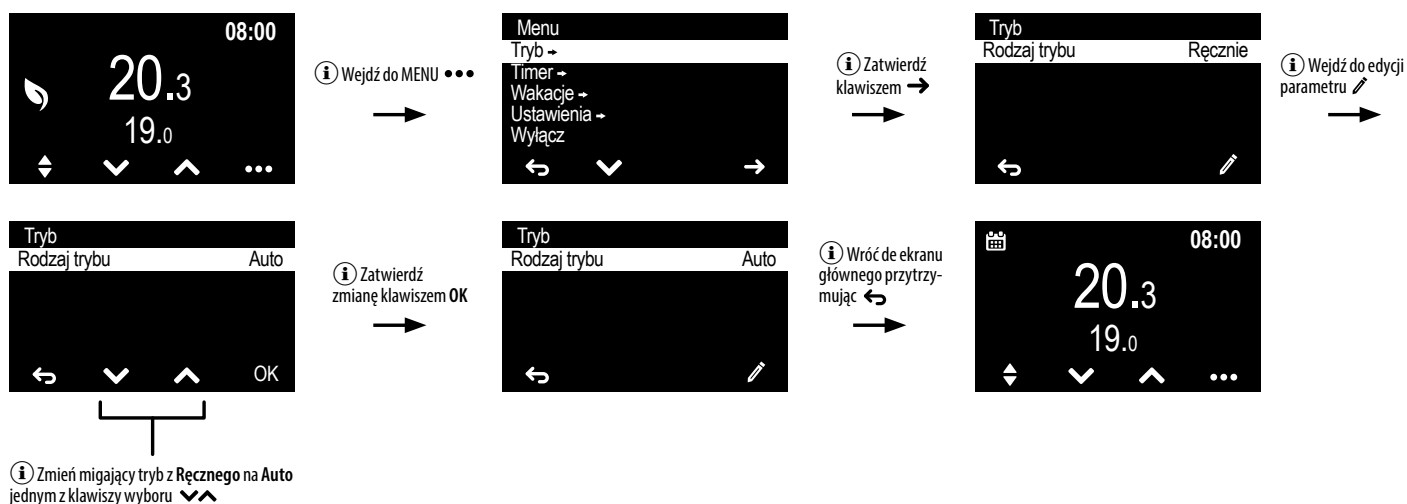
08:00
20.3
19.0
•••

Wejdź do MENU •••

Menu
Tryb →
Timer →
Wakacje →
Ustawienia →
Wyłącz

Zatwierdź klawiszem →

Tryb
Rodzaj trybu Ręcznie

Wejdź do edycji parametru

Tryb
Rodzaj trybu Auto
OK

Zatwierdź zmianę klawiszem **OK**

Tryb
Rodzaj trybu Auto

Wróć de ekranu głównego przytrzymując

08:00
20.3
19.0
•••

Zmień migający tryb z **Ręcznego** na **Auto** jednym z klawiszy wyboru